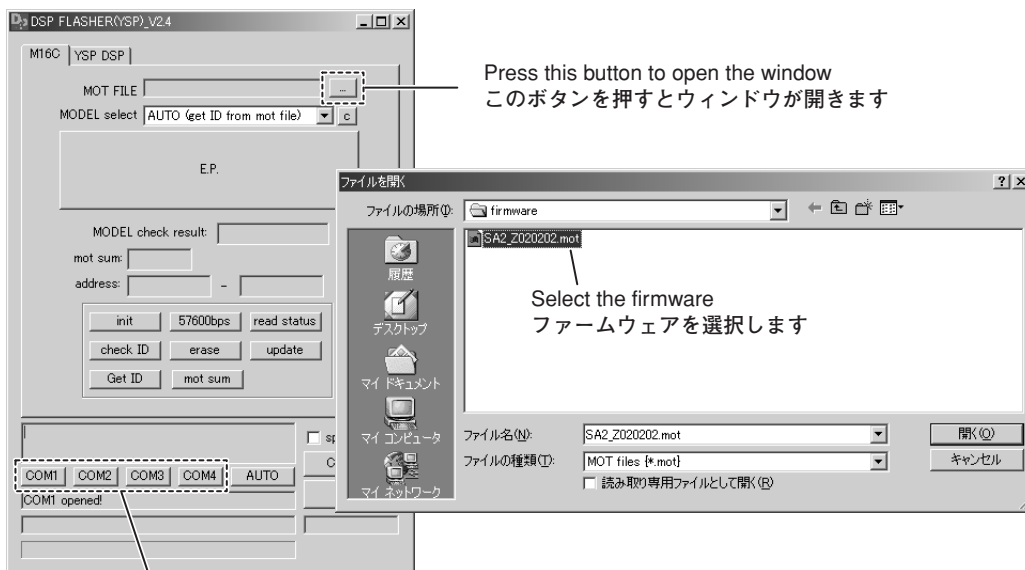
DSP FLASHER(YSP)_V2.4

M16C | YSP DSP

MOT FILE ...

MODEL select AUTO (get ID from mot file) c

E.P.

MODEL check result:

mot sum:

address: -

init | 57600bps | read status

check ID | erase | update

Get ID | mot sum

sp

C

COM1 | COM2 | COM3 | COM4 | AUTO

COM1 opened!

Press this button to open the window
このボタンを押すとウィンドウが開きます

ファイルを開く

?| X

ファイルの場所(I): firmware

SA2_Z020202.mot

履歴

デスクトップ

マイ ドキュメント

マイ コンピュータ

マイ ネットワーク

Select the firmware
ファームウェアを選択します

ファイル名(N): SA2_Z020202.mot

ファイルの種類(T): MOT files {*.mot}

読み取り専用ファイルとして開く(R)

開く(O)

キャンセル